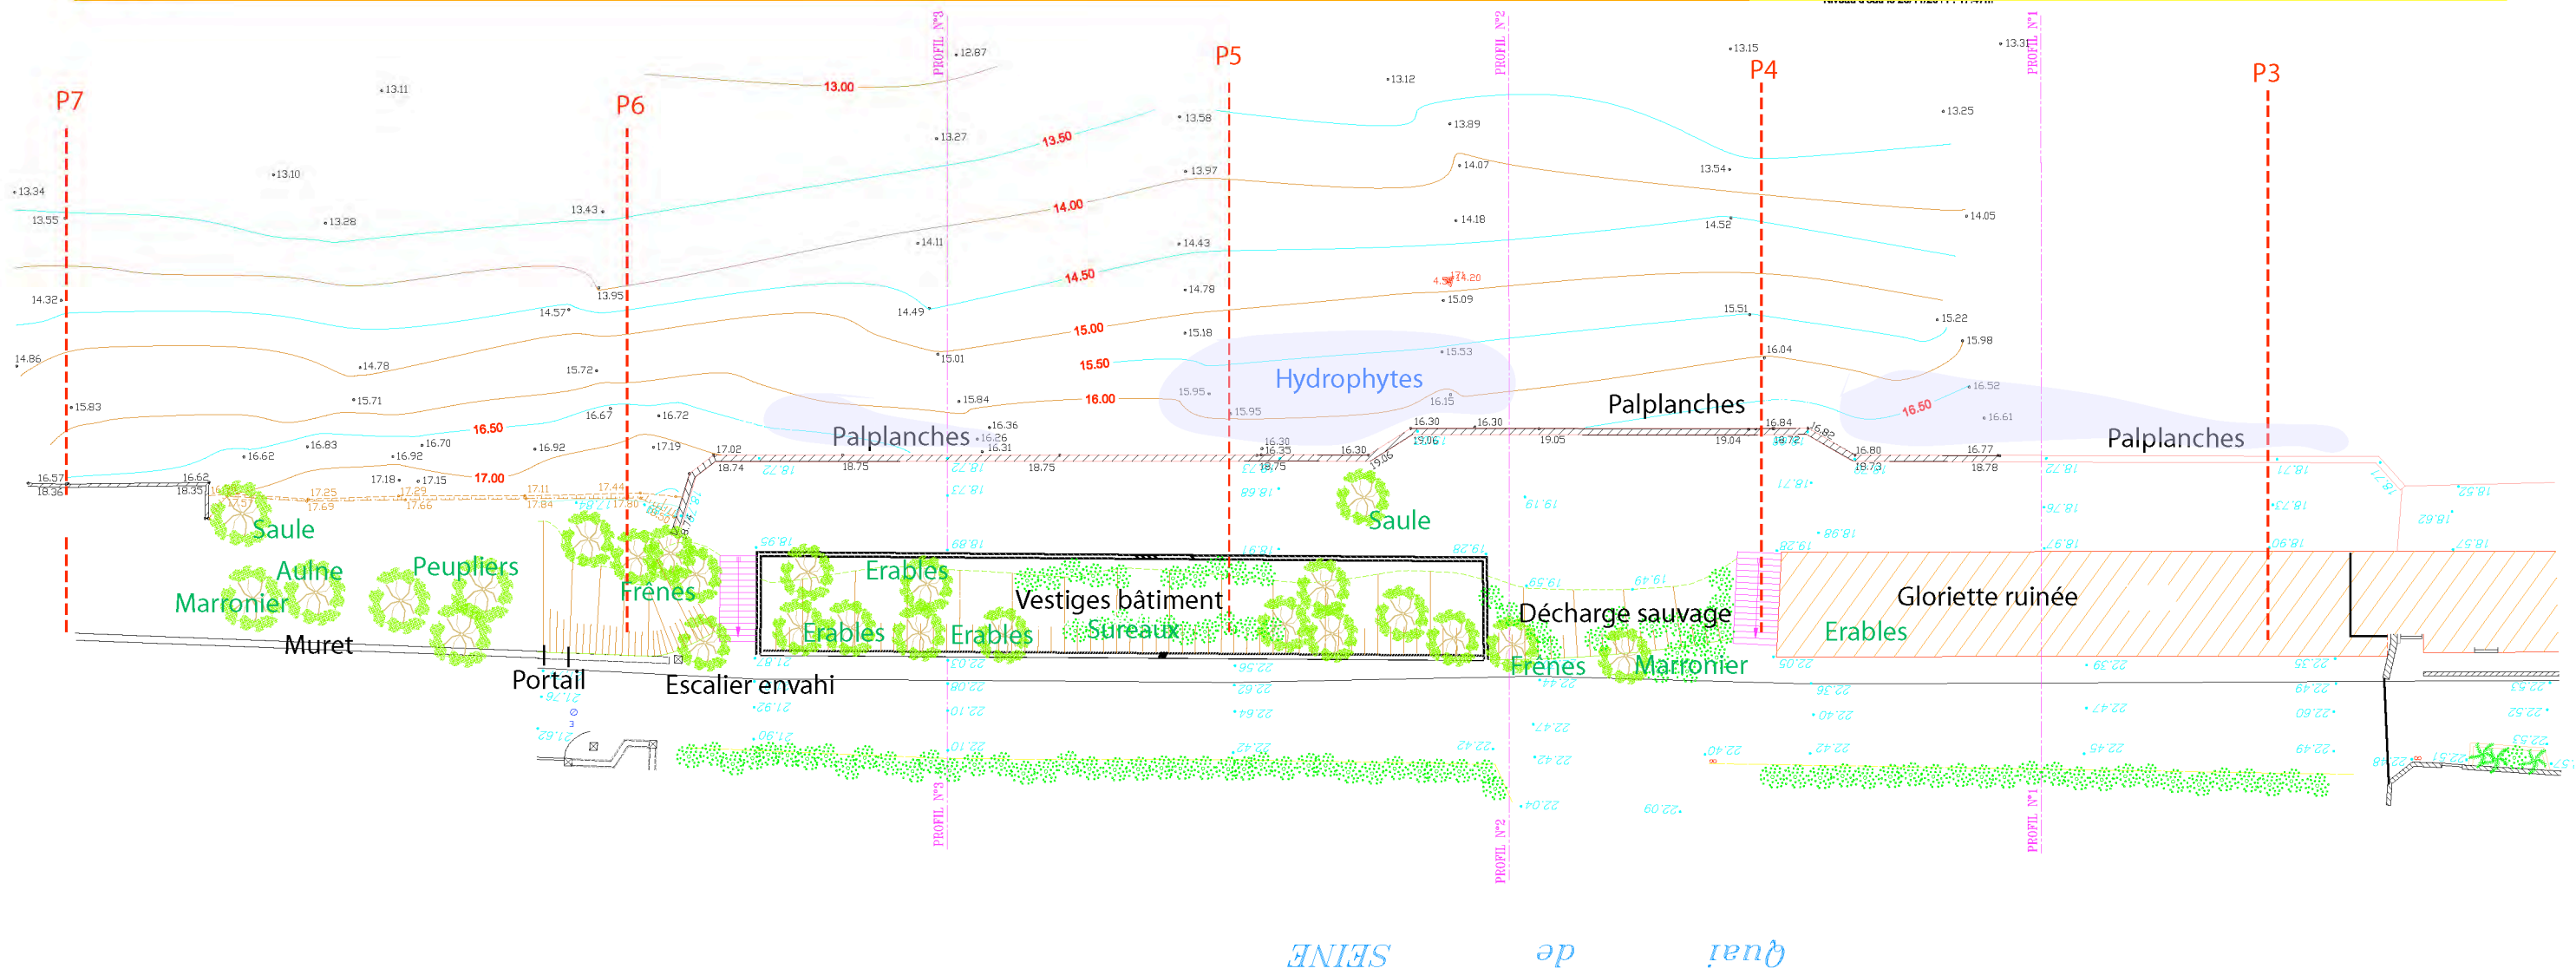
P7
P6
P5
P4
P3
PROFIL N°3
PROFIL N°2
PROFIL N°1
13.00
13.50
14.00
14.50
15.00
15.50
16.00
16.50
17.00
16.50
Hydrophytes
Palplanches
Palplanches
Palplanches
Saule
Saule
Aulne
Marronier
Peupliers
Frênes
Erables
Vestiges bâtiment
Sureaux
Erables
Erables
Muret
Portail
Escalier envahi
Décharge sauvage
Frênes
Marronier
Gloriette ruinée
Erables
Quai de SEINE